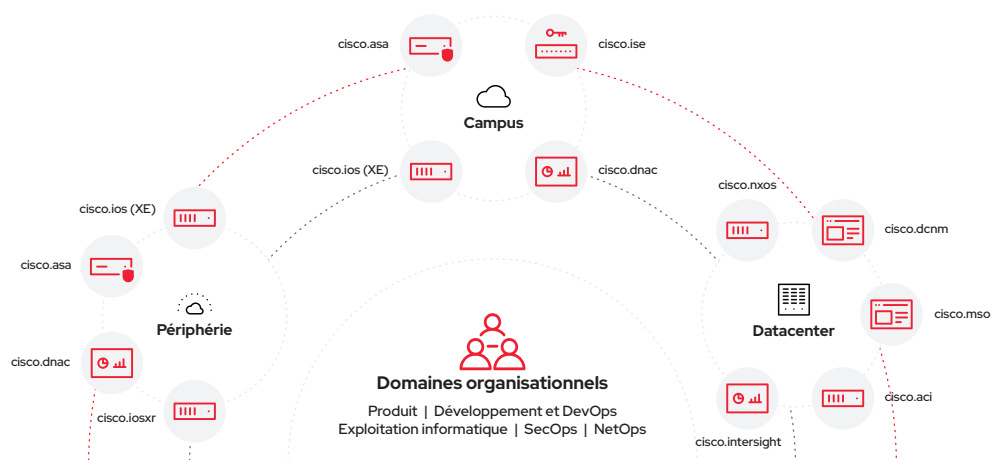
cisco.asa

cisco.ise

Campus

cisco.ios (XE)

cisco.dnac

cisco.nxos

cisco.dcnm

cisco.ios (XE)

cisco.asa

Périphérie

Datacenter

cisco.mso

cisco.dnac

Domaines organisationnels

Produit | Développement et DevOps
Exploitation informatique | SecOps | NetOps

cisco.aci

cisco.iosxr

cisco.intersight